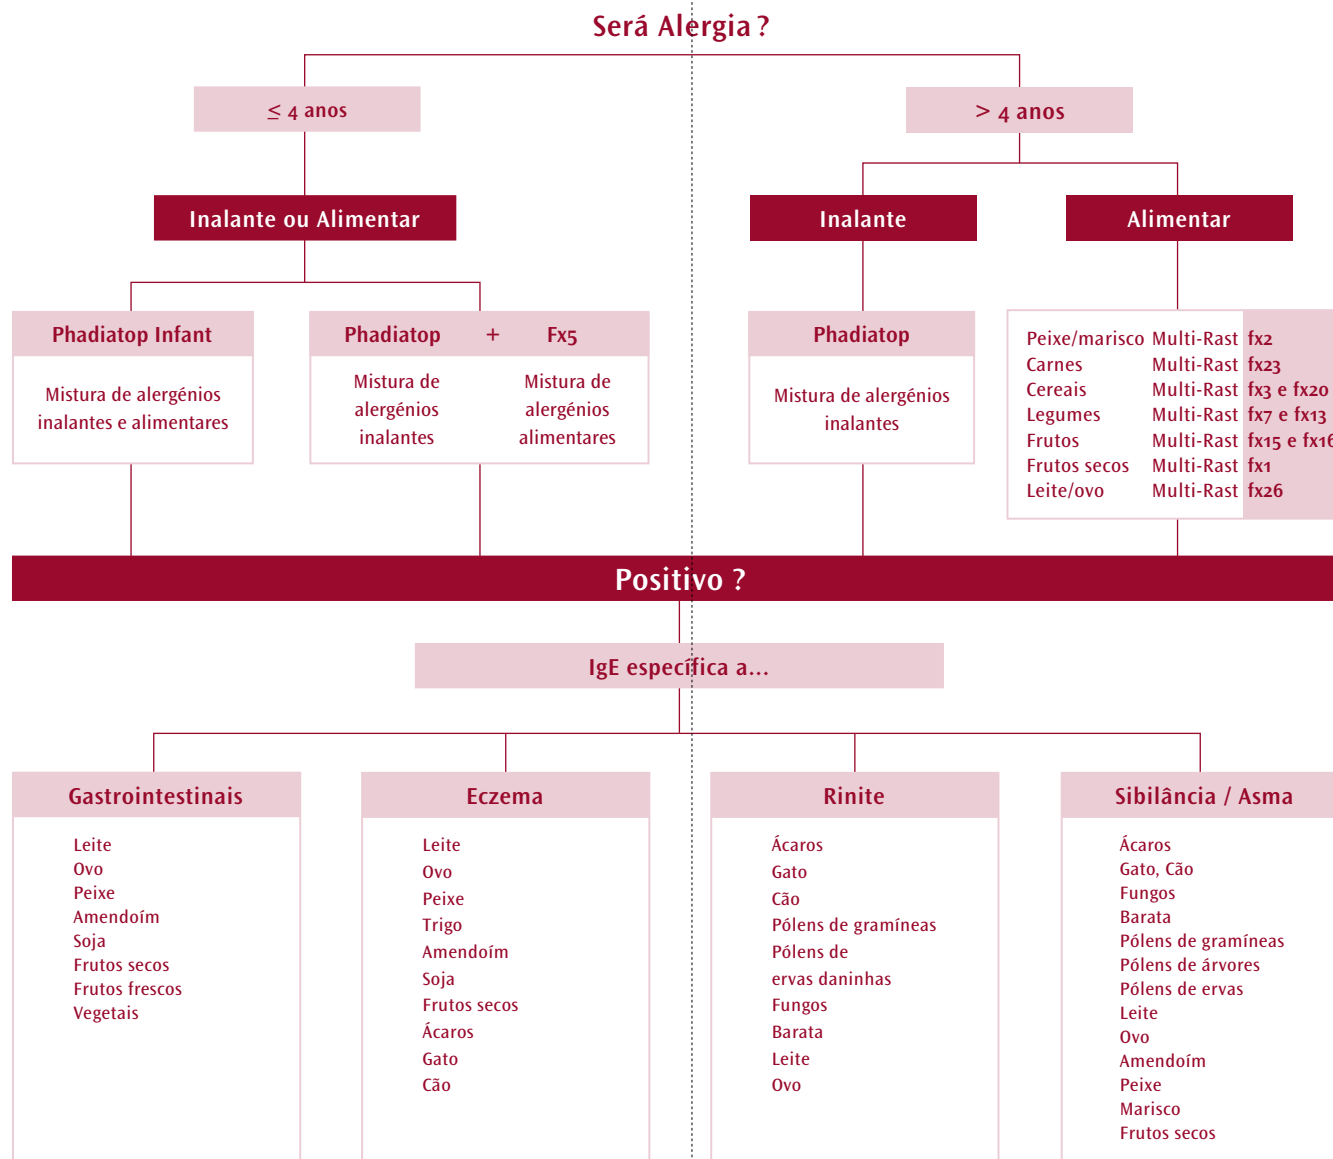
Será Alergia ?

≤ 4 anos

> 4 anos

Inalante ou Alimentar

Inalante

Alimentar

Phadiatop Infant

Mistura de alergénios inalantes e alimentares

Phadiatop + Fx5

Mistura de alergénios inalantes

Mistura de alergénios alimentares

Phadiatop

Mistura de alergénios inalantes

| | | |
|---|---|---|
| Peixe/marisco | Multi-Rast | fx2 |
| Carnes | Multi-Rast | fx23 |
| Cereais | Multi-Rast | fx3 e fx20 |
| Legumes | Multi-Rast | fx7 e fx13 |
| Frutos | Multi-Rast | fx15 e fx16 |
| Frutos secos | Multi-Rast | fx1 |
| Leite/ovo | Multi-Rast | fx26 |

Positivo ?

IgE específica a...

Gastrointestinais

Leite
Ovo
Peixe
Amendoím
Soja
Frutos secos
Frutos frescos
Vegetais

Eczema

Leite
Ovo
Peixe
Trigo
Amendoím
Soja
Frutos secos
Ácaros
Gato
Cão

Rinite

Ácaros
Gato
Cão
Pólens de gramíneas
Pólens de ervas daninhas
Fungos
Barata
Leite
Ovo

Sibilância / Asma

Ácaros
Gato, Cão
Fungos
Barata
Pólens de gramíneas
Pólens de árvores
Pólens de ervas
Leite
Ovo
Amendoím
Peixe
Marisco
Frutos secos